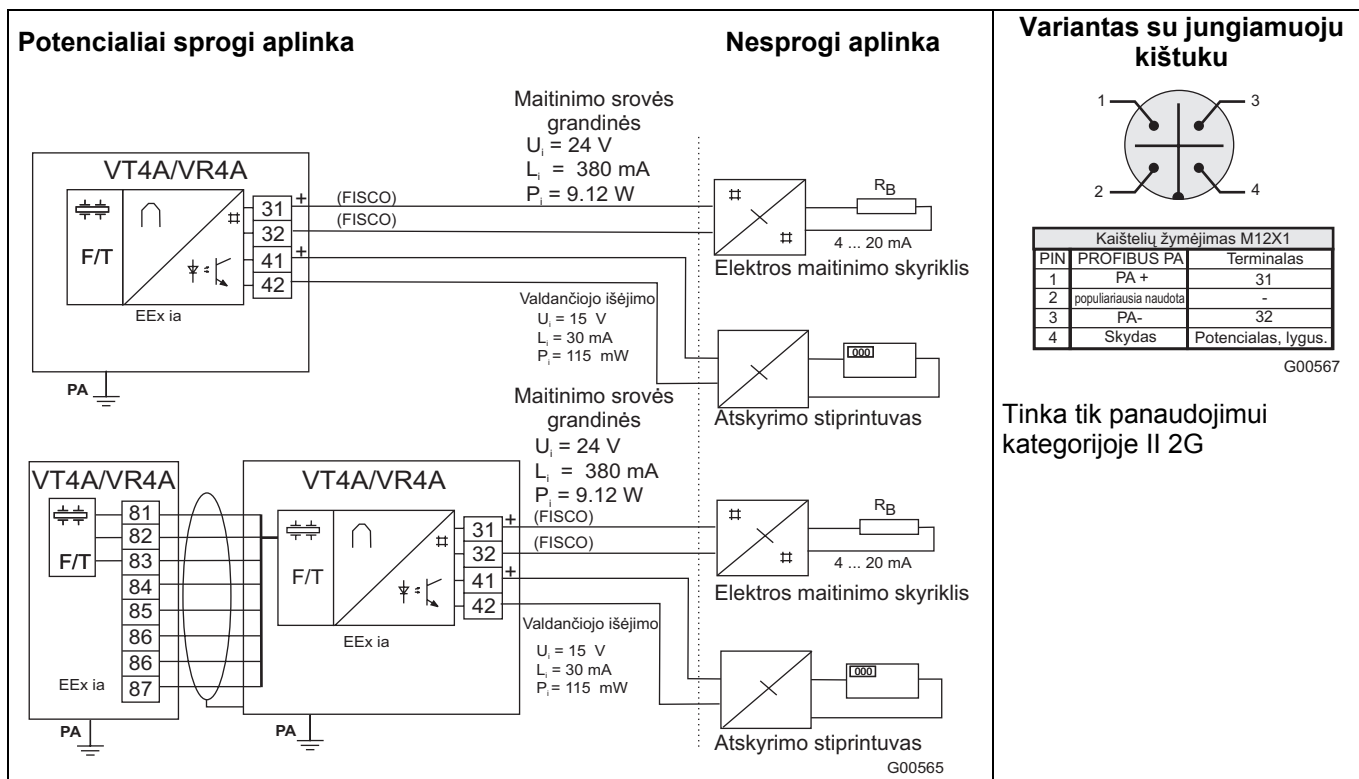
Potencialiai sprogi aplinka

Nesprogi aplinka

Variantas su jungiamuoju kištuku

Maitinimo srovės grandinės
$U_i$ = 24 V
$L_i$ = 380 mA
$P_i$ = 9.12 W

VT4A/VR4A

F/T

31 +
32
41 +
42

(FISCO)
(FISCO)

EEx ia

PA

$R_B$

4 ... 20 mA

Elektros maitinimo skyriklis

Valdančiojo išėjimo
$U_i$ = 15 V
$L_i$ = 30 mA
$P_i$ = 115 mW

000

Atskyrimo stiprintuvas

Maitinimo srovės grandinės
$U_i$ = 24 V
$L_i$ = 380 mA
$P_i$ = 9.12 W

VT4A/VR4A

F/T

81
82
83
84
85
86
86
87

EEx ia

PA

VT4A/VR4A

F/T

EEx ia

PA

31 +
32
41 +
42

(FISCO)
(FISCO)

$R_B$

4 ... 20 mA

Elektros maitinimo skyriklis

Valdančiojo išėjimo
$U_i$ = 15 V
$L_i$ = 30 mA
$P_i$ = 115 mW

000

Atskyrimo stiprintuvas

G00565

1
2
3
4

| Kaištelių žymėjimas M12X1 | | |
|---|---|---|
| PIN | PROFIBUS PA | Terminalas |
| 1 | PA + | 31 |
| 2 | populiariausia naudota | - |
| 3 | PA- | 32 |
| 4 | Skydas | Potencialas, lygus. |

G00567

Tinka tik panaudojimui kategorijoje II 2G